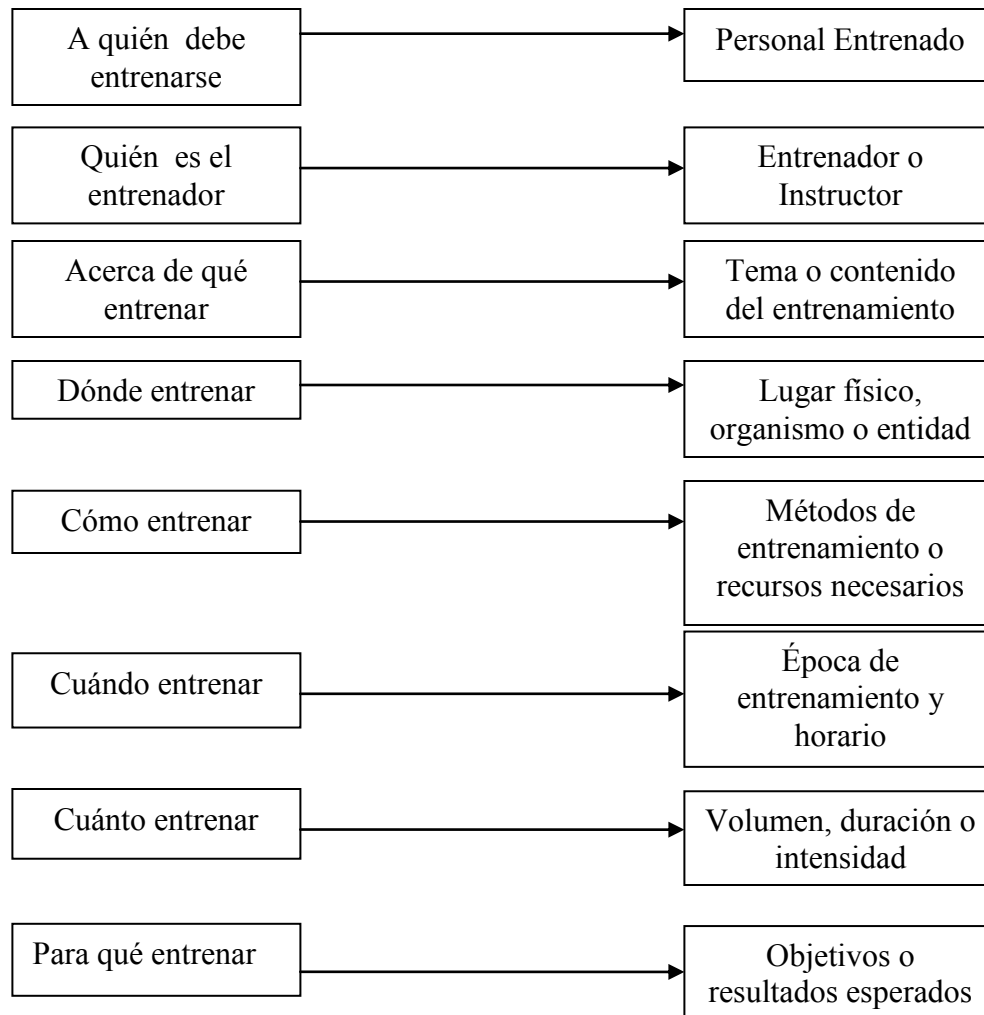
A quién debe entrenarse

Personal Entrenado

Quién es el entrenador

Entrenador o Instructor

Acerca de qué entrenar

Tema o contenido del entrenamiento

Dónde entrenar

Lugar físico, organismo o entidad

Cómo entrenar

Métodos de entrenamiento o recursos necesarios

Cuándo entrenar

Época de entrenamiento y horario

Cuánto entrenar

Volumen, duración o intensidad

Para qué entrenar

Objetivos o resultados esperados